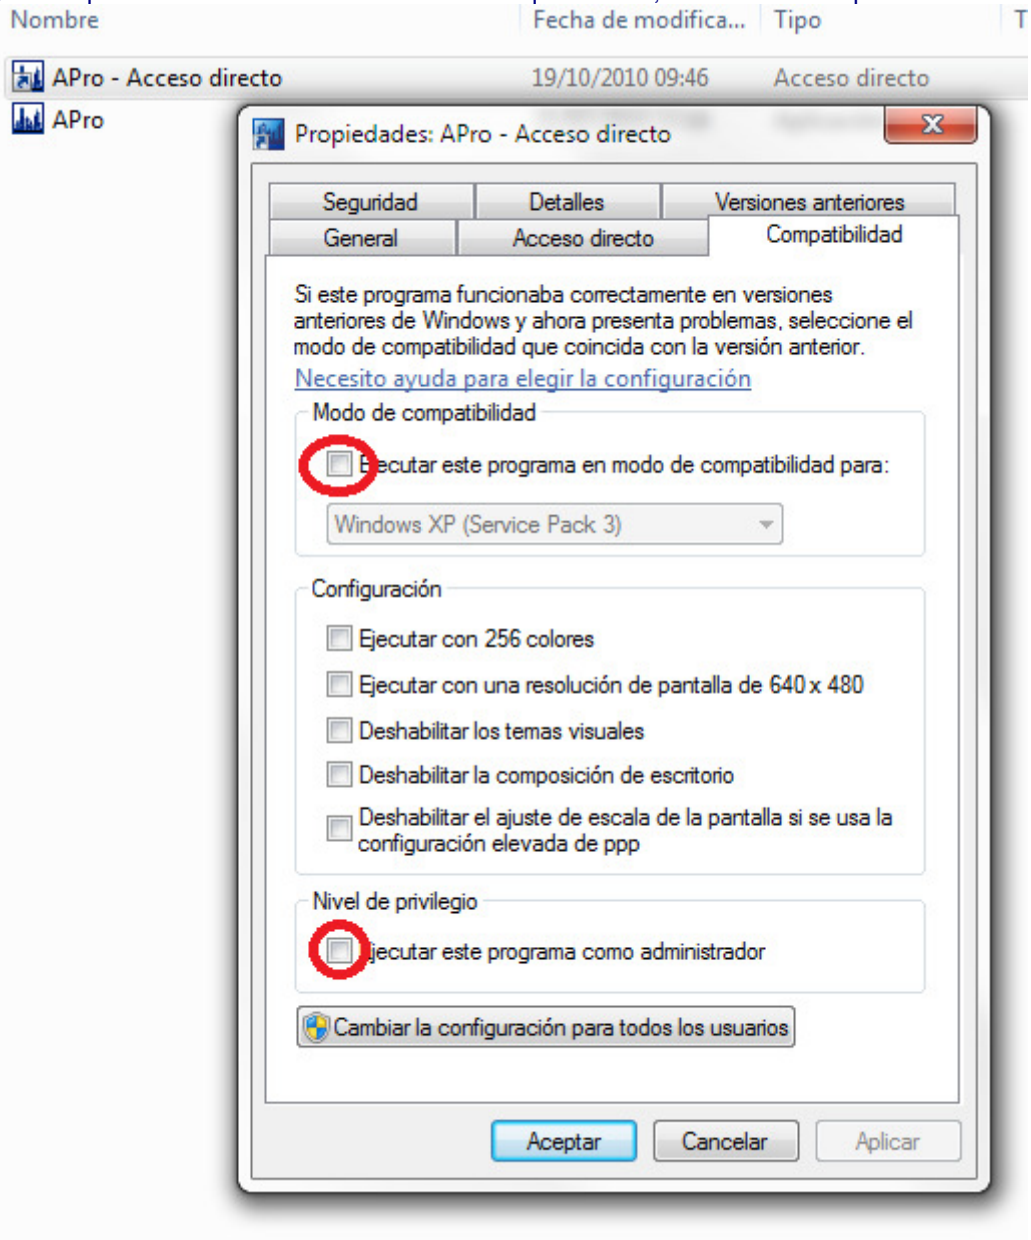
Nombre | Fecha de modifica... | Tipo | T

APro - Acceso directo 19/10/2010 09:46 Acceso directo

APro

Propiedades: APro - Acceso directo

Seguridad | Detalles | Versiones anteriores

General | Acceso directo | Compatibilidad

Si este programa funcionaba correctamente en versiones anteriores de Windows y ahora presenta problemas, seleccione el modo de compatibilidad que coincida con la versión anterior.

Necesito ayuda para elegir la configuración

Modo de compatibilidad

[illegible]ecutar este programa en modo de compatibilidad para:

Windows XP (Service Pack 3)

Configuración

Ejecutar con 256 colores

Ejecutar con una resolución de pantalla de 640 x 480

Deshabilitar los temas visuales

Deshabilitar la composición de escritorio

Deshabilitar el ajuste de escala de la pantalla si se usa la configuración elevada de ppp

Nivel de privilegio

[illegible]jecutar este programa como administrador

Cambiar la configuración para todos los usuarios

Aceptar | Cancelar | Aplicar